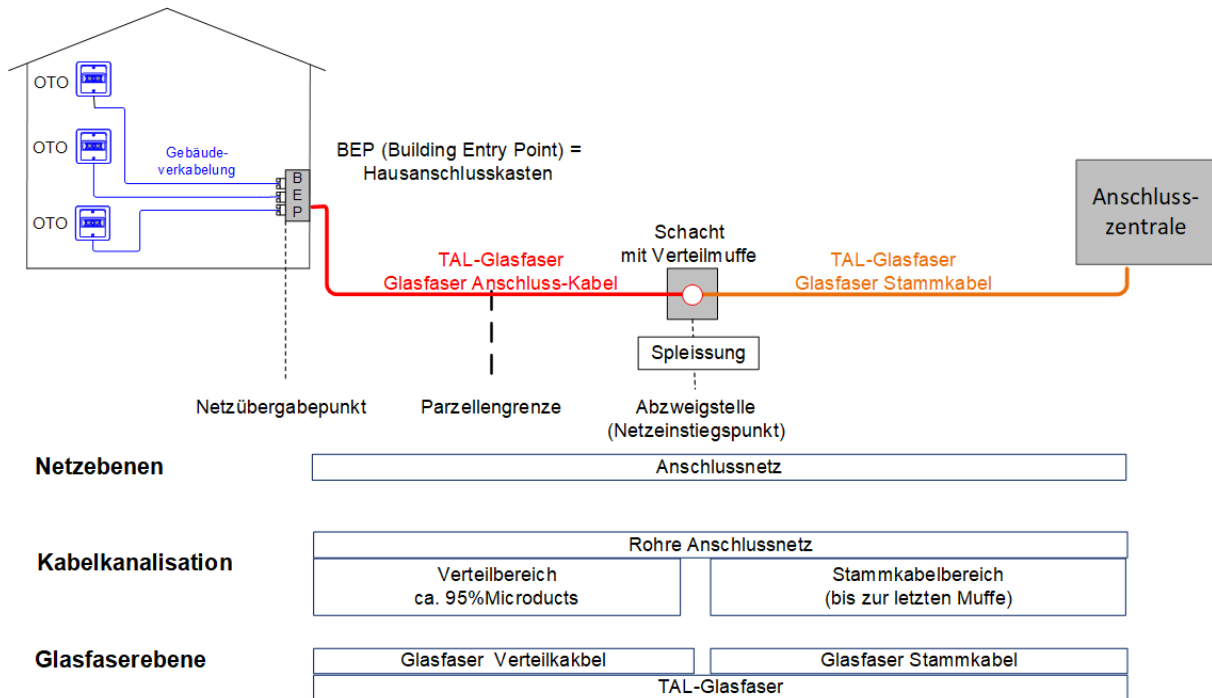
OTO

OTO

OTO

Gebäudeverkabelung

B E P

BEP (Building Entry Point) = Hausanschlusskasten

Anschlusszentrale

Schacht mit Verteilmuffe

TAL-Glasfaser
Glasfaser Anschluss-Kabel

TAL-Glasfaser
Glasfaser Stammkabel

Spleissung

Netzübergabepunkt

Parzellengrenze

Abzweigstelle
(Netzeinstiegspunkt)

Netzebenen

Anschlussnetz

Kabelkanalisation

Rohre Anschlussnetz

Verteilbereich
ca. 95%Microducts

Stammkabelbereich
(bis zur letzten Muffe)

Glasfaserebene

Glasfaser Verteilkakbel

Glasfaser Stammkabel

TAL-Glasfaser